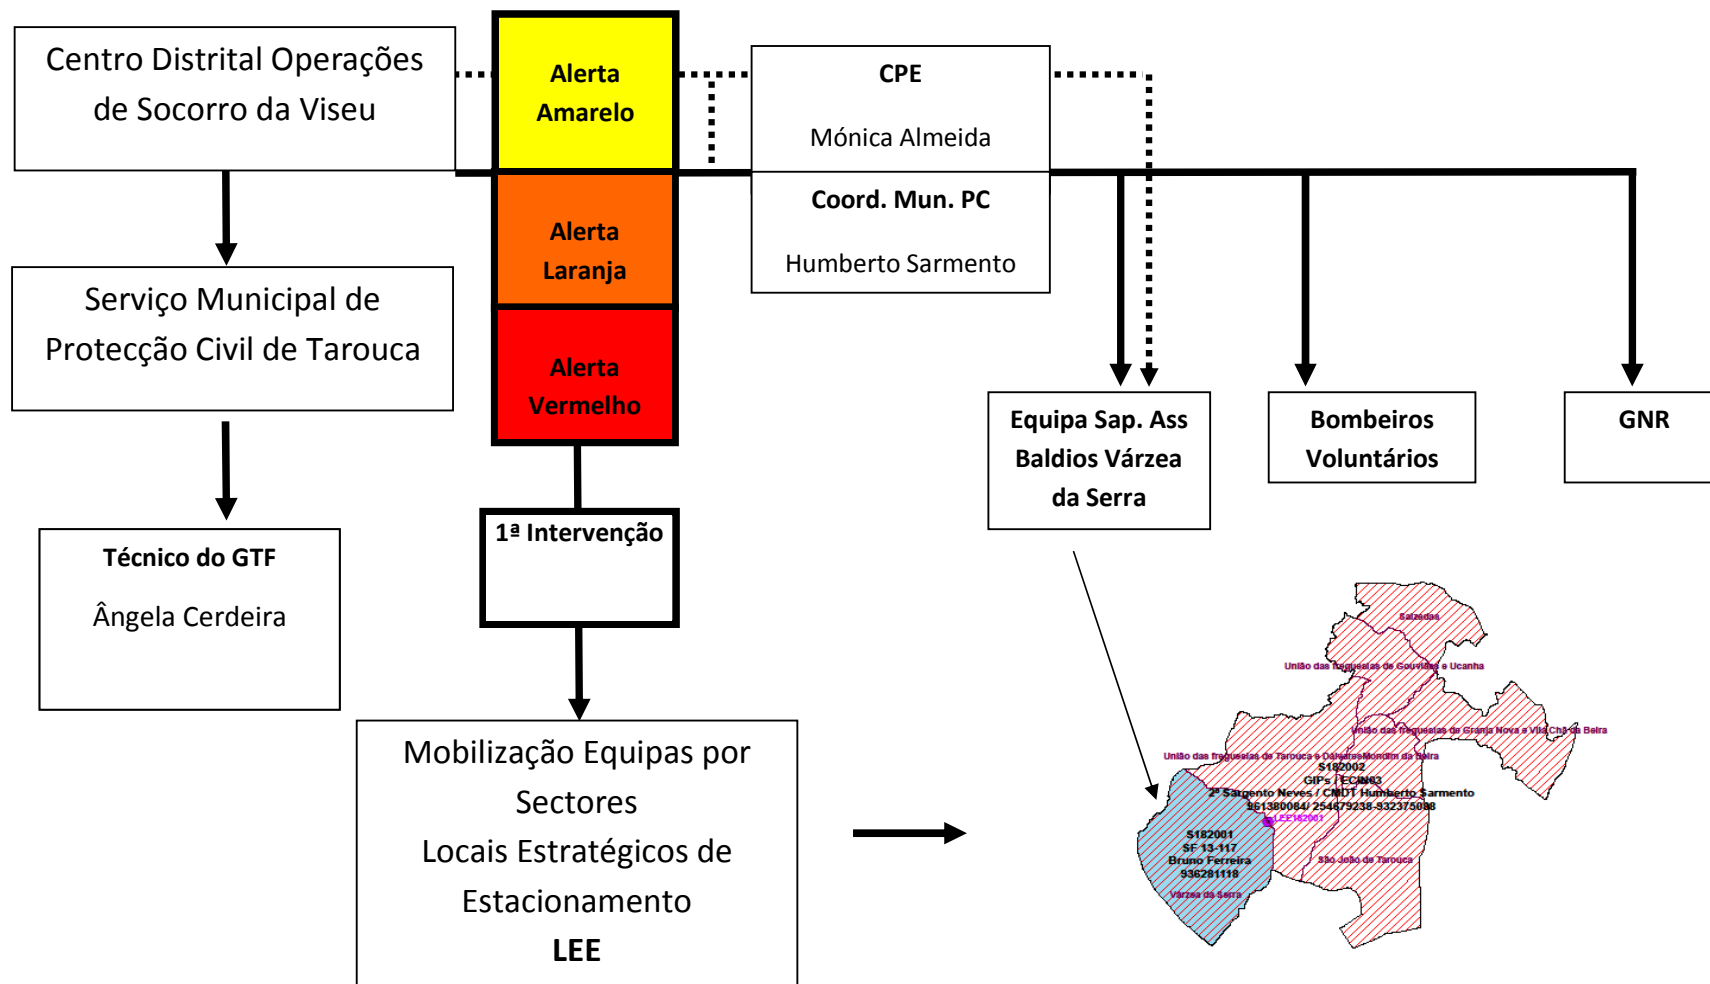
Centro Distrital Operações de Socorro da Viseu

Alerta Amarelo

Alerta Laranja

Alerta Vermelho

CPE

Mónica Almeida

Coord. Mun. PC

Humberto Sarmento

Serviço Municipal de Protecção Civil de Tarouca

Técnico do GTF

Ângela Cerdeira

1ª Intervenção

Mobilização Equipas por Sectores
Locais Estratégicos de Estacionamento
LEE

Equipa Sap. Ass Baldios Várzea da Serra

Bombeiros Voluntários

GNR

Salzedas

União das freguesias de Gouviães e Ucanha

União das freguesias de Granja Nova e Vila Chã da Beira

União das freguesias de Tarouca e Dálvares

Mondim da Beira

S182002
GIPs / ECIN03
2º Sargento Neves / CMDT Humberto Sarmento
961380084/ 254679238-932375088

LEE182001

S182001
SF 13-117
Bruno Ferreira
936281118

São João de Tarouca

Várzea da Serra